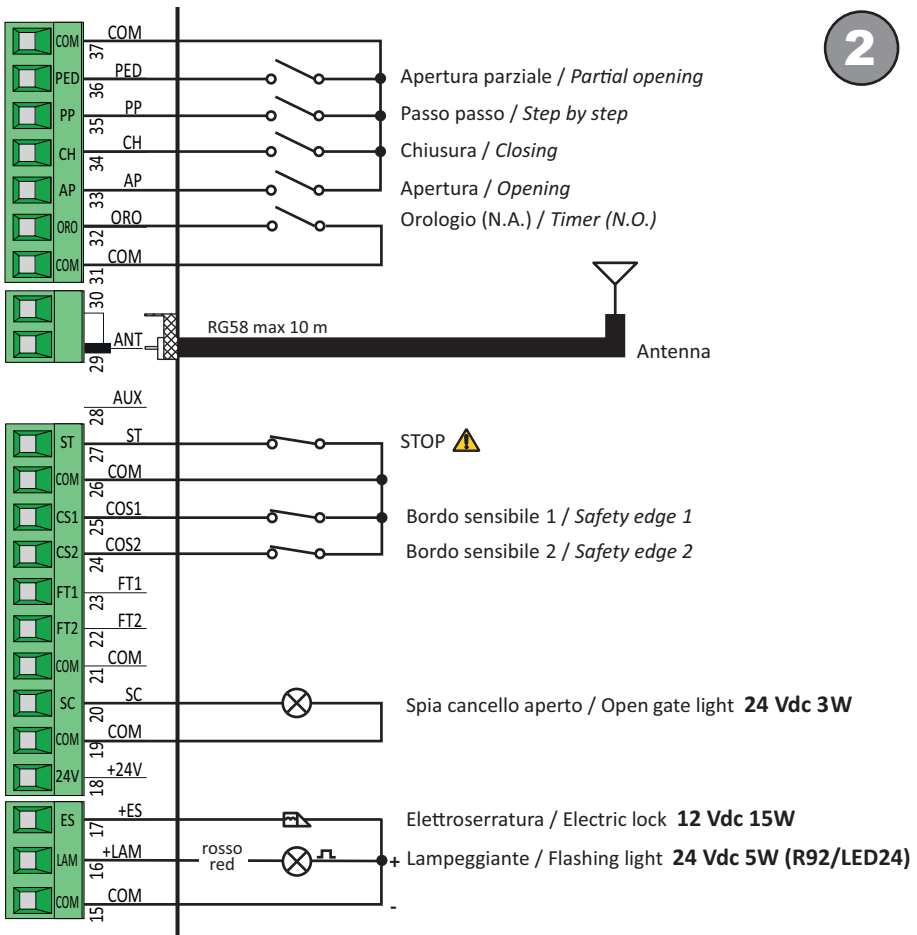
2

COM 37 COM
PED 36 PED — Apertura parziale / *Partial opening*
PP 35 PP — Passo passo / *Step by step*
CH 34 CH — Chiusura / *Closing*
AP 33 AP — Apertura / *Opening*
ORO 32 ORO — Orologio (N.A.) / *Timer (N.O.)*
COM 31 COM
30
29 ANT — RG58 max 10 m — Antenna
28 AUX
ST 27 ST — STOP
COM 26 COM
CS1 25 COS1 — Bordo sensibile 1 / *Safety edge 1*
CS2 24 COS2 — Bordo sensibile 2 / *Safety edge 2*
FT1 23 FT1
FT2 22 FT2
COM 21 COM
SC 20 SC — Spia cancello aperto / Open gate light **24 Vdc 3W**
COM 19 COM
24V 18 +24V
ES 17 +ES — Elettroserratura / Electric lock **12 Vdc 15W**
LAM 16 +LAM — rosso red — + Lampeggiante / Flashing light **24 Vdc 5W (R92/LED24)**
COM 15 COM — -